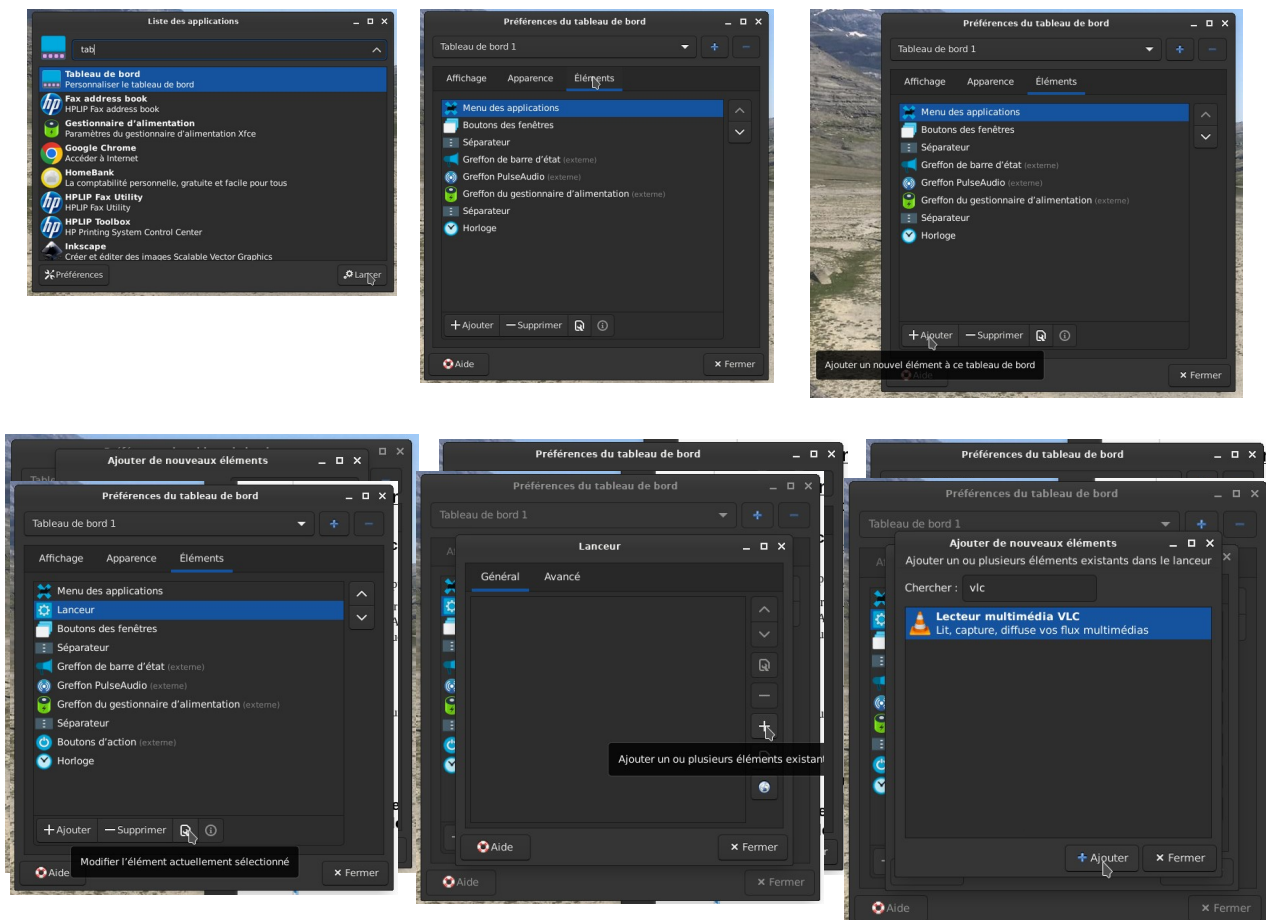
Liste des applications

tab

Tableau de bord
Personnaliser le tableau de bord
Fax address book
HPLIP Fax address book
Gestionnaire d'alimentation
Paramètres du gestionnaire d'alimentation Xfce
Google Chrome
Accéder à Internet
HomeBank
La comptabilité personnelle, gratuite et facile pour tous
HPLIP Fax Utility
HPLIP Fax Utility
HPLIP Toolbox
HP Printing System Control Center
Inkscape
Créer et éditer des images Scalable Vector Graphics

Préférences
Lancer

Préférences du tableau de bord

Tableau de bord 1

Affichage
Apparence
Éléments

Menu des applications
Boutons des fenêtres
Séparateur
Greffon de barre d'état (externe)
Greffon PulseAudio (externe)
Greffon du gestionnaire d'alimentation (externe)
Séparateur
Horloge

Ajouter
Supprimer

Aide
Fermer

Préférences du tableau de bord

Tableau de bord 1

Affichage
Apparence
Éléments

Menu des applications
Boutons des fenêtres
Séparateur
Greffon de barre d'état (externe)
Greffon PulseAudio (externe)
Greffon du gestionnaire d'alimentation (externe)
Séparateur
Horloge

Ajouter
Supprimer

Ajouter un nouvel élément à ce tableau de bord

Aide
Fermer

Ajouter de nouveaux éléments

Préférences du tableau de bord

Tableau de bord 1

Affichage
Apparence
Éléments

Menu des applications
Lanceur
Boutons des fenêtres
Séparateur
Greffon de barre d'état (externe)
Greffon PulseAudio (externe)
Greffon du gestionnaire d'alimentation (externe)
Séparateur
Boutons d'action (externe)
Horloge

Ajouter
Supprimer

Modifier l'élément actuellement sélectionné

Aide
Fermer

Préférences du tableau de bord

Préférences du tableau de bord

Tableau de bord 1

Lanceur

Général
Avancé

Ajouter un ou plusieurs éléments existant

Aide
Fermer

Aide
Fermer

Préférences du tableau de bord

Préférences du tableau de bord

Tableau de bord 1

Ajouter de nouveaux éléments

Ajouter un ou plusieurs éléments existants dans le lanceur

Chercher : vlc

Lecteur multimédia VLC
Lit, capture, diffuse vos flux multimédias

Ajouter
Fermer

Aide
Fermer